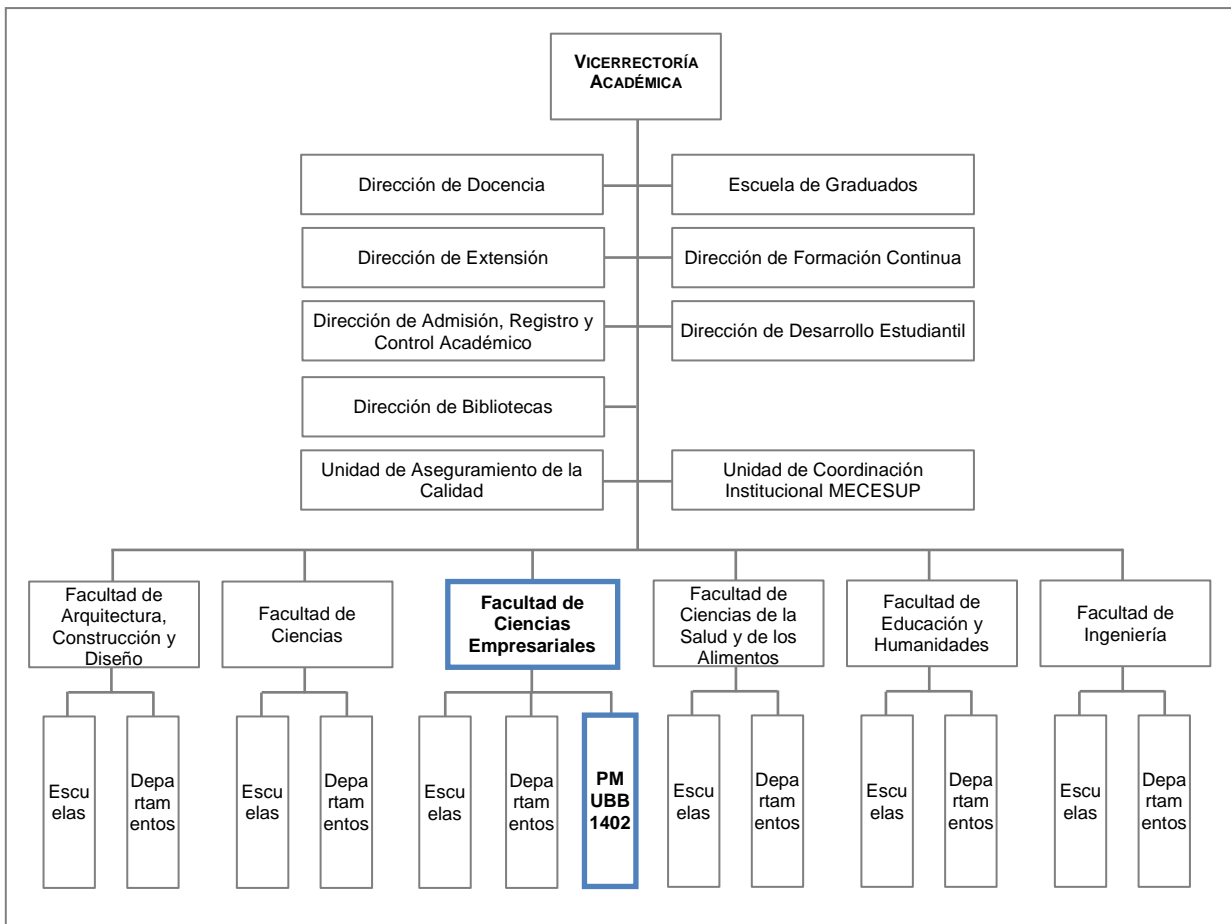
VICERRECTORÍA ACADÉMICA

Dirección de Docencia

Escuela de Graduados

Dirección de Extensión

Dirección de Formación Continua

Dirección de Admisión, Registro y Control Académico

Dirección de Desarrollo Estudiantil

Dirección de Bibliotecas

Unidad de Aseguramiento de la Calidad

Unidad de Coordinación Institucional MECESUP

Facultad de Arquitectura, Construcción y Diseño

Escuelas

Departamentos

Facultad de Ciencias

Escuelas

Departamentos

Facultad de Ciencias Empresariales

Escuelas

Departamentos

PM UBB 1402

Facultad de Ciencias de la Salud y de los Alimentos

Escuelas

Departamentos

Facultad de Educación y Humanidades

Escuelas

Departamentos

Facultad de Ingeniería

Escuelas

Departamentos